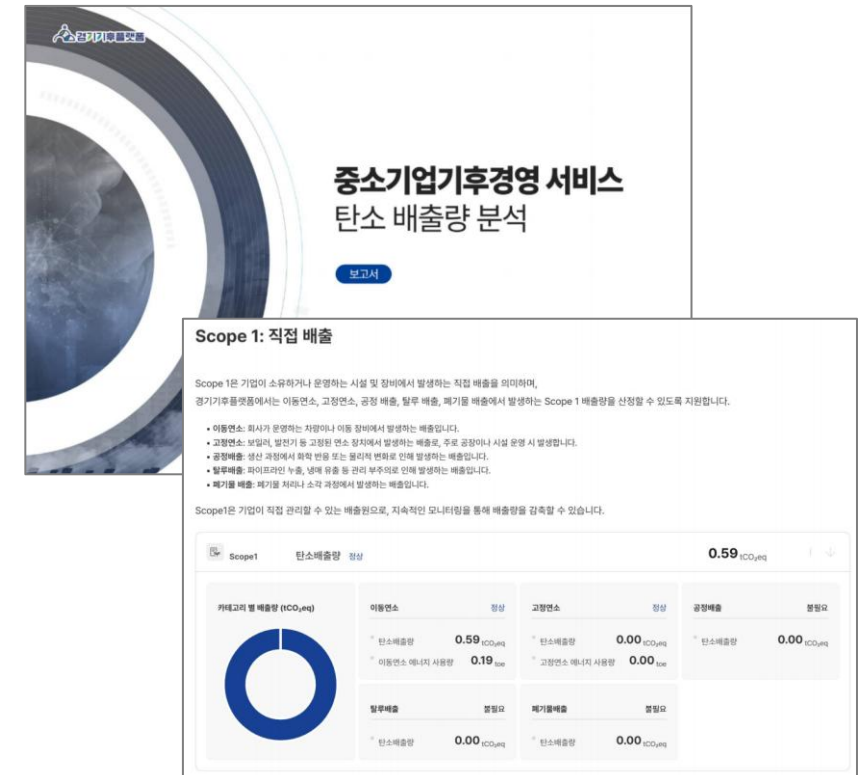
경기기후플랫폼

중소기업기후경영 서비스
탄소 배출량 분석

보고서

Scope 1: 직접 배출

Scope 1은 기업이 소유하거나 운영하는 시설 및 장비에서 발생하는 직접 배출을 의미하며, 경기기후플랫폼에서는 이동연소, 고정연소, 공정 배출, 탈루 배출, 폐기물 배출에서 발생하는 Scope 1 배출량을 산정할 수 있도록 지원합니다.

• 이동연소: 회사가 운영하는 차량이나 이동 장비에서 발생하는 배출입니다.
• 고정연소: 보일러, 발전기 등 고정된 연소 장치에서 발생하는 배출로, 주로 공장이나 시설 운영 시 발생합니다.
• 공정배출: 생산 과정에서 화학 반응 또는 물리적 변화로 인해 발생하는 배출입니다.
• 탈루배출: 파이프라인 누출, 냉매 유출 등 관리 부주의로 인해 발생하는 배출입니다.
• 폐기물 배출: 폐기물 처리나 소각 과정에서 발생하는 배출입니다.

Scope1은 기업이 직접 관리할 수 있는 배출원으로, 지속적인 모니터링을 통해 배출량을 감축할 수 있습니다.

Scope1 탄소배출량 정상 0.59 $tCO_2eq$

카테고리 별 배출량 ($tCO_2eq$)

이동연소 정상
탄소배출량 0.59 $tCO_2eq$
이동연소 에너지 사용량 0.19 toe

고정연소 정상
탄소배출량 0.00 $tCO_2eq$
고정연소 에너지 사용량 0.00 toe

공정배출 불필요
탄소배출량 0.00 $tCO_2eq$

탈루배출 불필요
탄소배출량 0.00 $tCO_2eq$

폐기물배출 불필요
탄소배출량 0.00 $tCO_2eq$